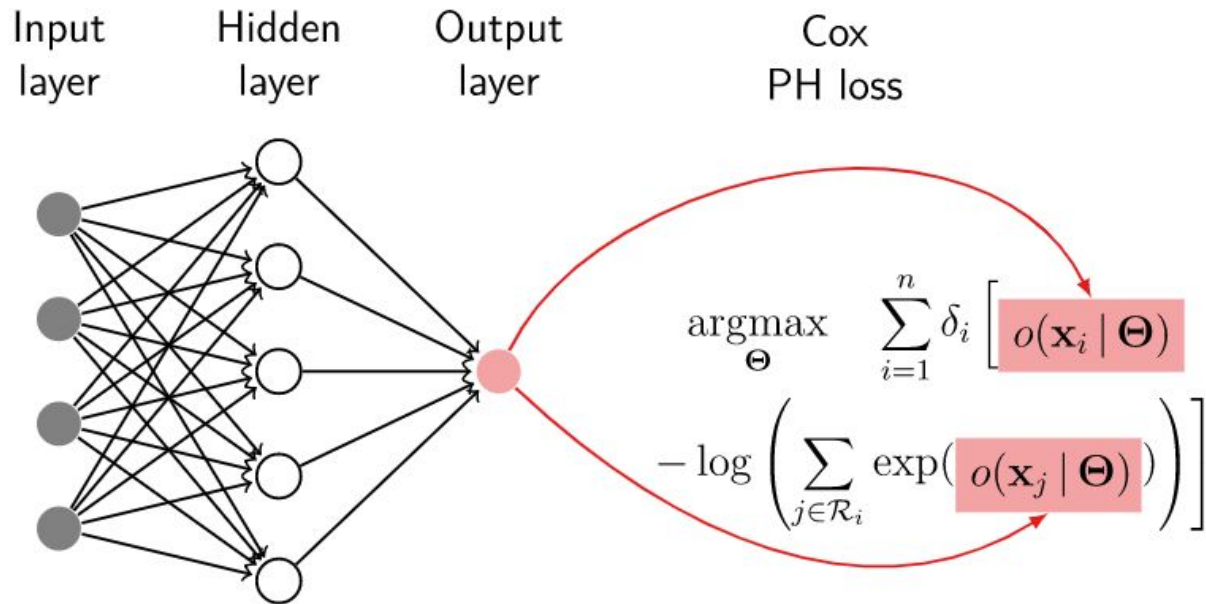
Input layer

Hidden layer

Output layer

Cox PH loss

$\underset{\mathbf{\Theta}}{\text{argmax}} \quad \sum_{i=1}^{n} \delta_i \left[ o(\mathbf{x}_i \mid \mathbf{\Theta}) - \log \left( \sum_{j \in \mathcal{R}_i} \exp( o(\mathbf{x}_j \mid \mathbf{\Theta}) ) \right) \right]$